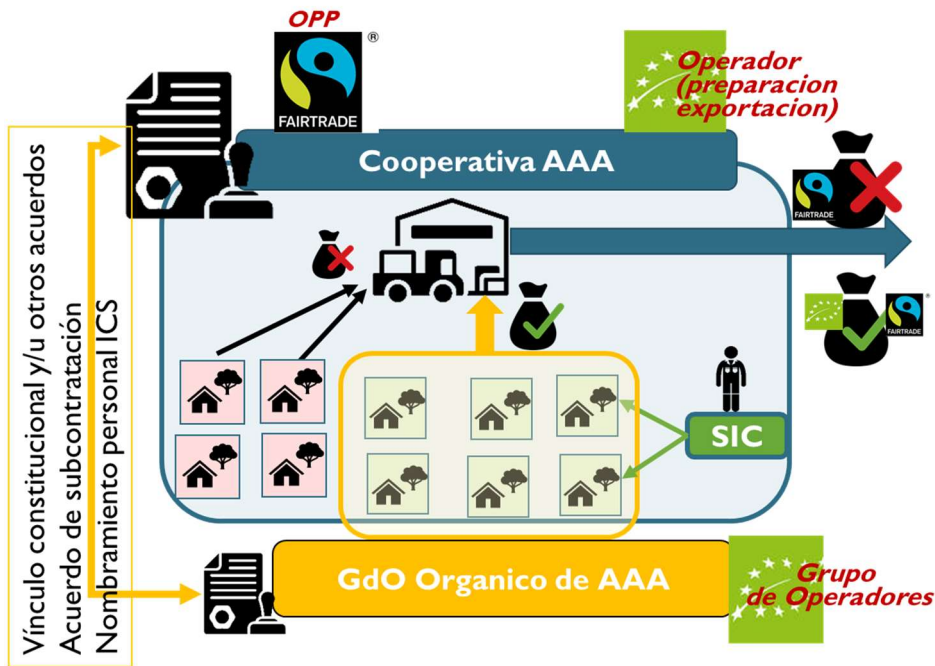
OPP

FAIRTRADE

Operador (preparacion exportacion)

Cooperativa AAA

FAIRTRADE

FAIRTRADE

SIC

GdO Organico de AAA

Grupo de Operadores

Vínculo constitucional y/u otros acuerdos
Acuerdo de subcontratación
Nombramiento personal ICS